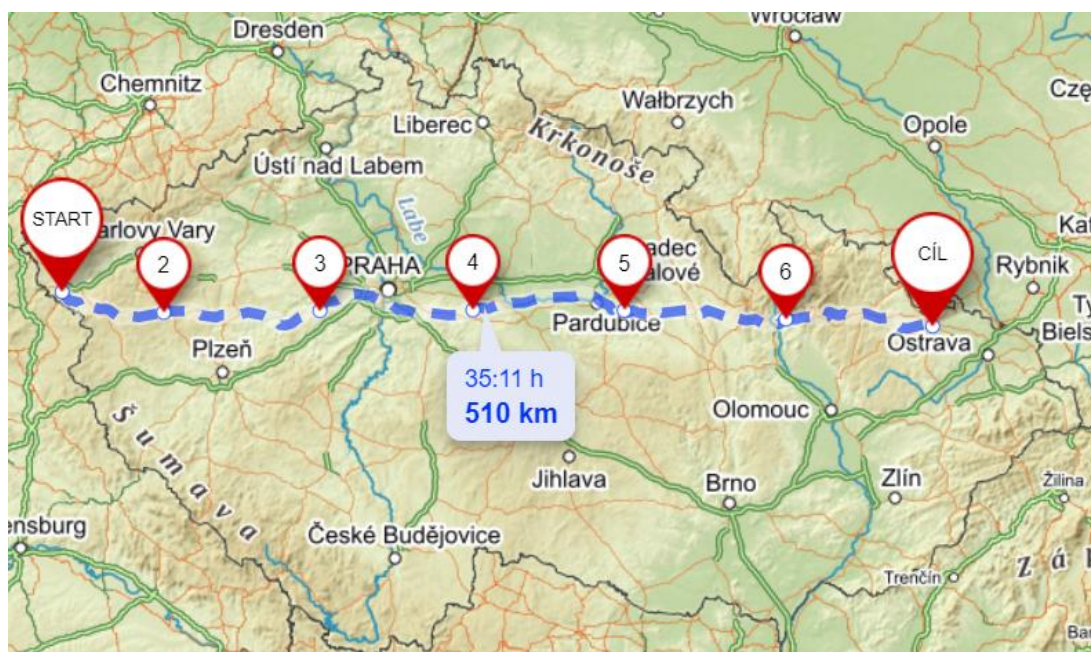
Wrocław
Dresden
Chemnitz
Wałbrzych
Czę
Liberec
Krkonoše
Opole
Ústí nad Labem
Labe
START
arlovy Vary
2
3
PRAHA
4
5
adec
álové
6
CÍL
Rybnik
Kat
Ty
Pardubice
Ostrava
Bielsk
Plzeň
35:11 h
510 km
Šumava
Olomouc
Jihlava
Brno
Zlín
Žilina
ensburg
České Budějovice
Trenčín
Z á
Ba